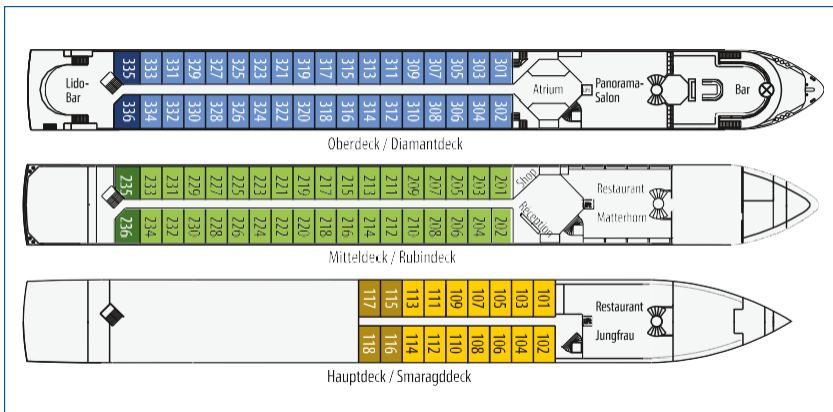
Lido-Bar

335 333 331 329 327 325 323 321 319 317 315 313 311 309 307 305 303 301

336 334 332 330 328 326 324 322 320 318 316 314 312 310 308 306 304 302

Atrium

Panorama-Salon

Bar

Oberdeck / Diamantdeck

235 233 231 229 227 225 223 221 219 217 215 213 211 209 207 205 203 201

236 234 232 230 228 226 224 222 220 218 216 214 212 210 208 206 204 202

Shop

Reception

Restaurant Matterhorn

Mitteldeck / Rubindeck

117 115 113 111 109 107 105 103 101

118 116 114 112 110 108 106 104 102

Restaurant Jungfrau

Hauptdeck / Smaragddeck